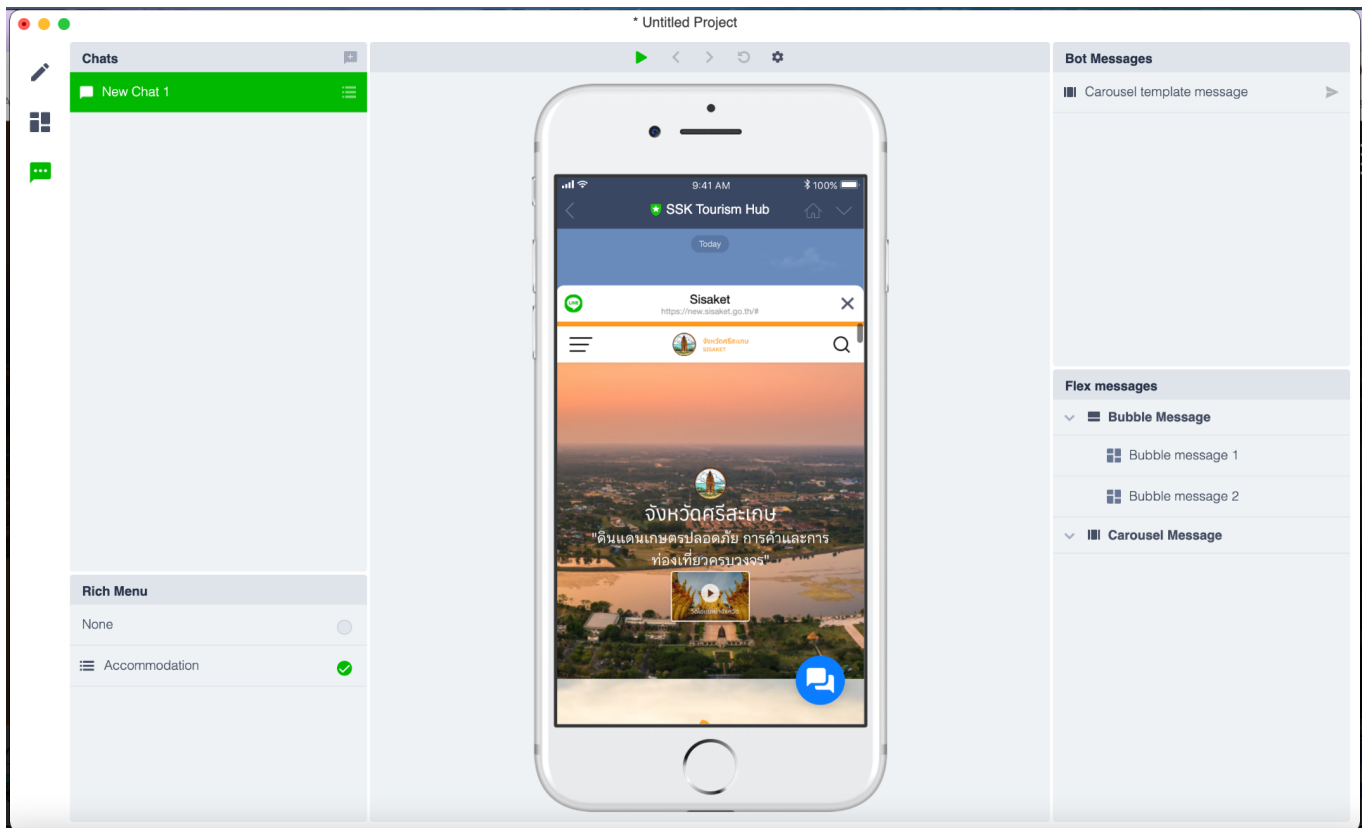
* Untitled Project

Chats

New Chat 1

Rich Menu

None

Accommodation

9:41 AM

100%

SSK Tourism Hub

Today

Sisaket

https://new.sisaket.go.th/#

จังหวัดศรีสะเกษ
SISAKET

จังหวัดศรีสะเกษ

"ดินแดนเกษตรปลอดภัย การค้าและการท่องเที่ยวครบวงจร"

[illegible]

Bot Messages

Carousel template message

Flex messages

Bubble Message

Bubble message 1

Bubble message 2

Carousel Message